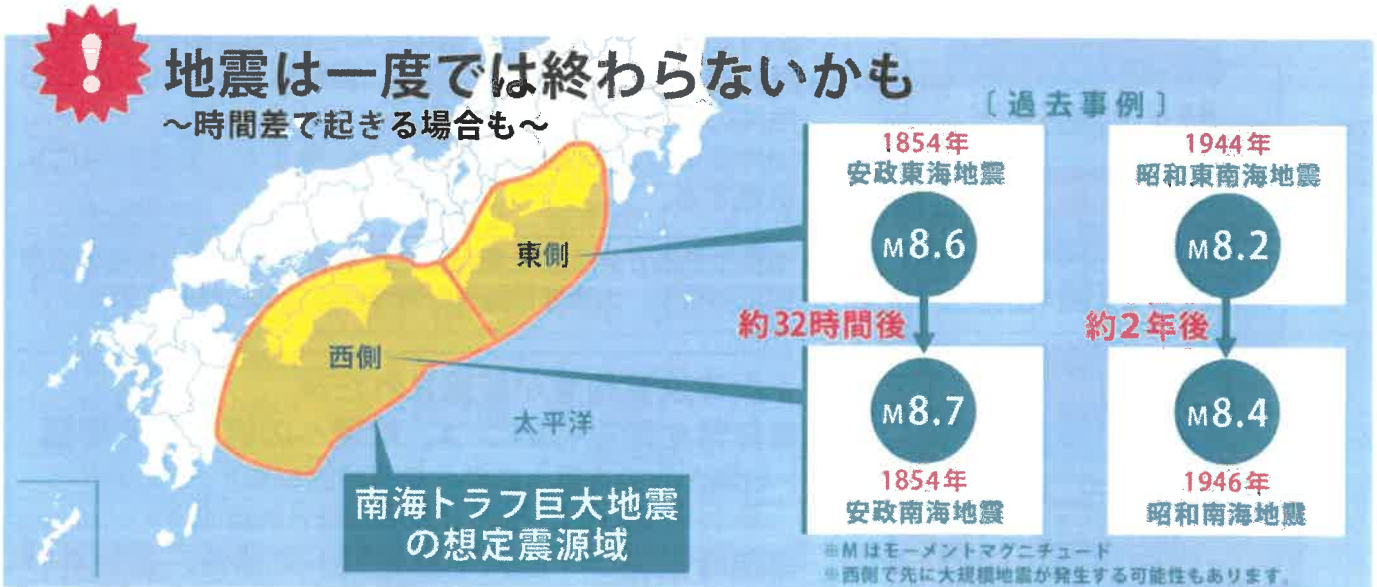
!

地震は一度では終わらないかも
〜時間差で起きる場合も〜

〔過去事例〕

1854年
安政東海地震
M8.6

約32時間後

M8.7
1854年
安政南海地震

1944年
昭和東南海地震
M8.2

約2年後

M8.4
1946年
昭和南海地震

東側

西側

太平洋

南海トラフ巨大地震
の想定震源域

※Mはモーメントマグニチュード
※西側で先に大規模地震が発生する可能性もあります。